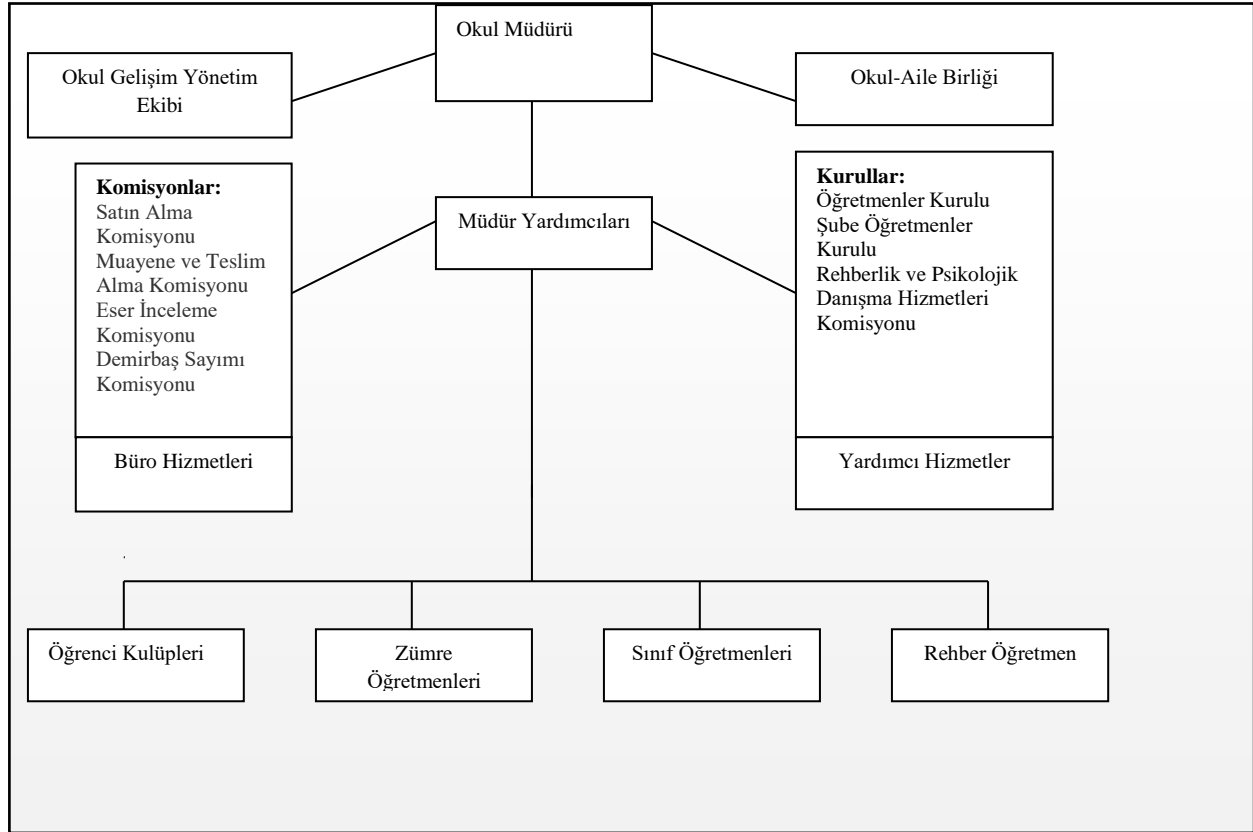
Okul Müdürü

Okul Gelişim Yönetim Ekibi

Okul-Aile Birliği

Komisyonlar:
Satın Alma Komisyonu
Muayene ve Teslim Alma Komisyonu
Eser İnceleme Komisyonu
Demirbaş Sayımı Komisyonu

Büro Hizmetleri

Müdür Yardımcıları

Kurullar:
Öğretmenler Kurulu
Şube Öğretmenler Kurulu
Rehberlik ve Psikolojik Danışma Hizmetleri Komisyonu

Yardımcı Hizmetler

Öğrenci Kulüpleri

Zümre Öğretmenleri

Sınıf Öğretmenleri

Rehber Öğretmen